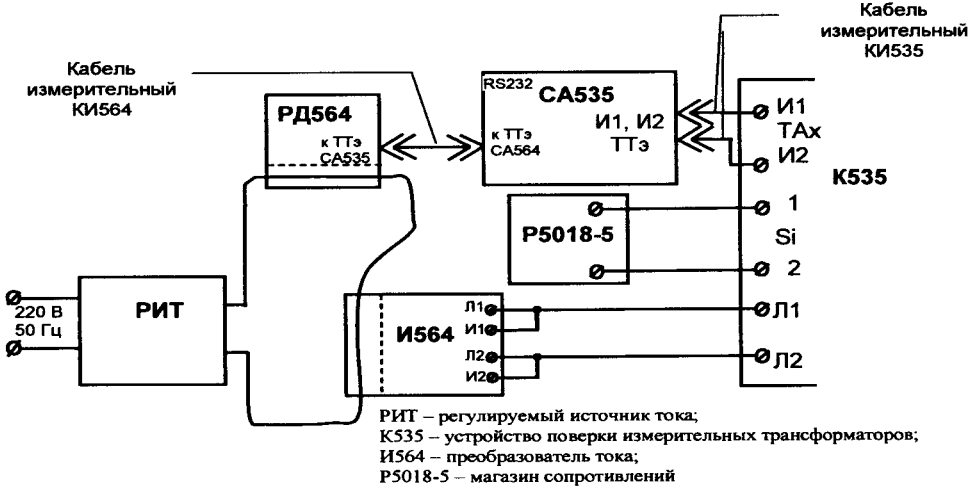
Кабель измерительный КИ535

Кабель измерительный КИ564

РД564
к ТТэ
СА535

RS232
СА535
к ТТэ
СА564
И1, И2
ТТэ

И1
ТАх
И2

К535

Р5018-5

1
Si
2

220 В
50 Гц

РИТ

И564

Л1
И1
Л2
И2

Л1
Л2

РИТ – регулируемый источник тока;
К535 – устройство поверки измерительных трансформаторов;
И564 – преобразователь тока;
Р5018-5 – магазин сопротивлений